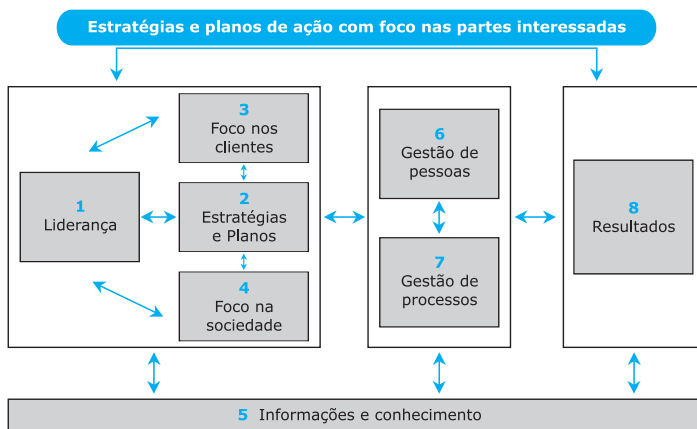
Estratégias e planos de ação com foco nas partes interessadas

3
Foco nos clientes

1
Liderança

2
Estratégias e Planos

4
Foco na sociedade

6
Gestão de pessoas

7
Gestão de processos

8
Resultados

5 Informações e conhecimento